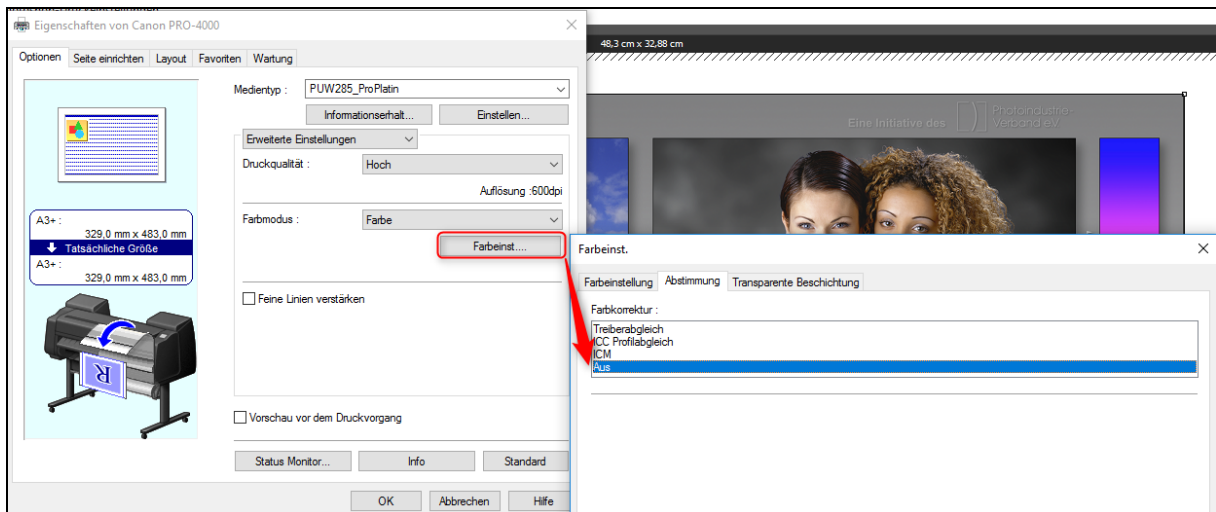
Eigenschaften von Canon PRO-4000

Optionen | Seite einrichten | Layout | Favoriten | Wartung

A3+ :
329,0 mm x 483,0 mm
Tatsächliche Größe
A3+ :
329,0 mm x 483,0 mm

Medientyp : PUW285_ProPlatin
Informationserhalt...
Einstellen...
Erweiterte Einstellungen
Druckqualität : Hoch
Auflösung :600dpi
Farbmodus : Farbe
Farbeinst....
Feine Linien verstärken
Vorschau vor dem Druckvorgang
Status Monitor...
Info
Standard
OK
Abbrechen
Hilfe

48,3 cm x 32,88 cm

Eine Initiative des Photoindustrie-Verband e.V.

Farbeinst.

Farbeinstellung | Abstimmung | Transparente Beschichtung

Farbkorrektur :
Treiberabgleich
ICC Profilabgleich
ICM
Aus